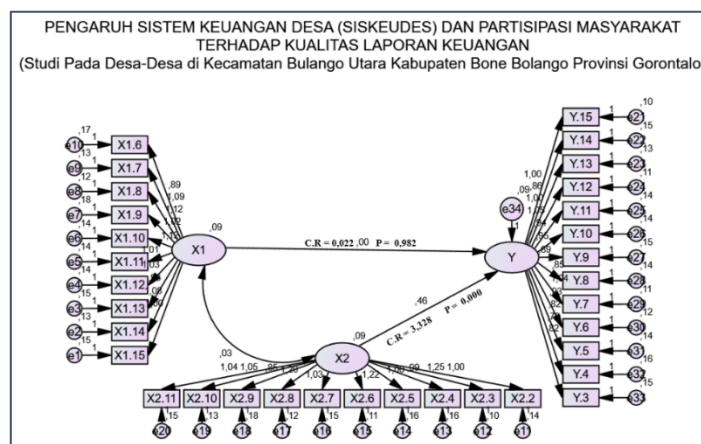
PENGARUH SISTEM KEUANGAN DESA (SISKEUDES) DAN PARTISIPASI MASYARAKAT TERHADAP KUALITAS LAPORAN KEUANGAN
(Studi Pada Desa-Desa di Kecamatan Bulango Utara Kabupaten Bone Bolango Provinsi Gorontalo

e10 ,17 1 X1.6
e9 ,13 1 X1.7
e8 ,12 1 X1.8
e7 ,18 1 X1.9
e6 ,14 1 X1.10
e5 ,14 1 X1.11
e4 ,14 1 X1.12
e3 ,15 1 X1.13
e2 ,13 1 X1.14
e1 ,15 1 X1.15

,89 1,09 1,12 1,02 1,01 1,03 1,08 1,05

X1 ,09

C.R = 0,022 ,00 P = 0,982

e34 ,09 1,00 ,86

Y

,46 C.R = 3,328 P = 0,000

,03

X2 ,09

1,04 1,05 ,95 1,29 1,03 1,22 1,06 ,99 1,25 1,00

X2.11 X2.10 X2.9 X2.8 X2.7 X2.6 X2.5 X2.4 X2.3 X2.2
,15 ,13 ,18 ,12 ,15 ,11 ,16 ,16 ,10 ,14
e20 e19 e18 e17 e16 e15 e14 e13 e12 e11

Y.15 e21 ,10
Y.14 e22 ,15
Y.13 e23 ,13
Y.12 e24 ,11
Y.11 e25 ,14
Y.10 e26 ,14
Y.9 e27 ,15
Y.8 e28 ,14
Y.7 e29 ,11
Y.6 e30 ,12
Y.5 e31 ,14
Y.4 e32 ,16
Y.3 e33 ,15

,82